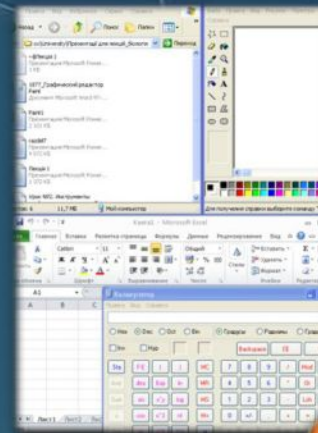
Назад Поиск Папки
Переход
Лекция 2
Презентация Microsoft PowerPoint
1 КБ
Графический редактор Paint
Документ Microsoft Word
Paint
Презентация Microsoft Power...
2 101 КБ
Лекция 1
Презентация Microsoft Power...
1 172 КБ
11,7 МБ
Мой компьютер
Для получения справки выберите команду
Книга1 - Microsoft Excel
Главная Вставка Разметка страницы Формулы Данные Рецензирование Вид
Calibri 11
Общий
Вставить
Удалить
Формат
A1
A B C
Калькулятор
Правка Вид Справка
Hex Dec Oct Bin Градусы Радианы Грады
Inv Hyp
Backspace CE C
Sta F-E ( ) MC 7 8 9 / Mod And
Ave dms Exp ln MR 4 5 6 * Or Xor
Sum sin x^y log MS 1 2 3 - Lsh Not
s cos x^3 n! M+ 0 +/- , + = Int
Dat tan x^2 1/x pi A B C D E F
Лист1 Лист2 Лист3